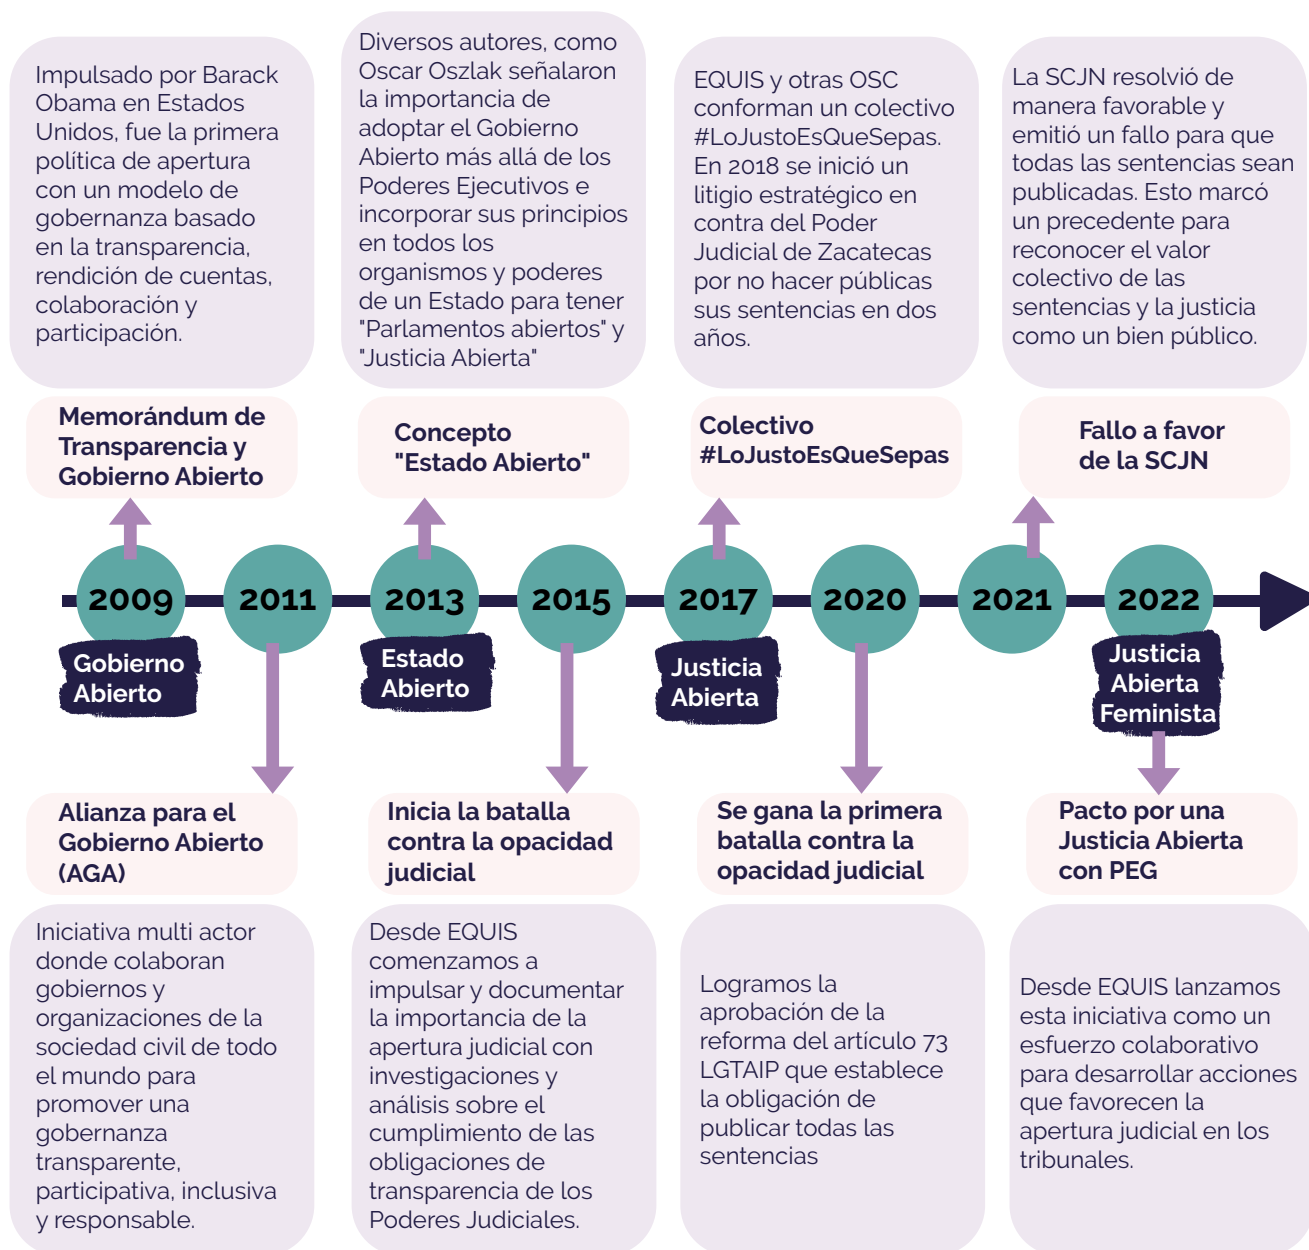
Impulsado por Barack Obama en Estados Unidos, fue la primera política de apertura con un modelo de gobernanza basado en la transparencia, rendición de cuentas, colaboración y participación.

Memorándum de Transparencia y Gobierno Abierto

Diversos autores, como Oscar Oszlak señalaron la importancia de adoptar el Gobierno Abierto más allá de los Poderes Ejecutivos e incorporar sus principios en todos los organismos y poderes de un Estado para tener "Parlamentos abiertos" y "Justicia Abierta"

Concepto "Estado Abierto"

EQUIS y otras OSC conforman un colectivo #LoJustoEsQueSepas. En 2018 se inició un litigio estratégico en contra del Poder Judicial de Zacatecas por no hacer públicas sus sentencias en dos años.

Colectivo #LoJustoEsQueSepas

La SCJN resolvió de manera favorable y emitió un fallo para que todas las sentencias sean publicadas. Esto marcó un precedente para reconocer el valor colectivo de las sentencias y la justicia como un bien público.

Fallo a favor de la SCJN

2009
Gobierno Abierto

2011

2013
Estado Abierto

2015

2017
Justicia Abierta

2020

2021

2022
Justicia Abierta Feminista

Alianza para el Gobierno Abierto (AGA)

Iniciativa multi actor donde colaboran gobiernos y organizaciones de la sociedad civil de todo el mundo para promover una gobernanza transparente, participativa, inclusiva y responsable.

Inicia la batalla contra la opacidad judicial

Desde EQUIS comenzamos a impulsar y documentar la importancia de la apertura judicial con investigaciones y análisis sobre el cumplimiento de las obligaciones de transparencia de los Poderes Judiciales.

Se gana la primera batalla contra la opacidad judicial

Logramos la aprobación de la reforma del artículo 73 LGTAIP que establece la obligación de publicar todas las sentencias

Pacto por una Justicia Abierta con PEG

Desde EQUIS lanzamos esta iniciativa como un esfuerzo colaborativo para desarrollar acciones que favorecen la apertura judicial en los tribunales.